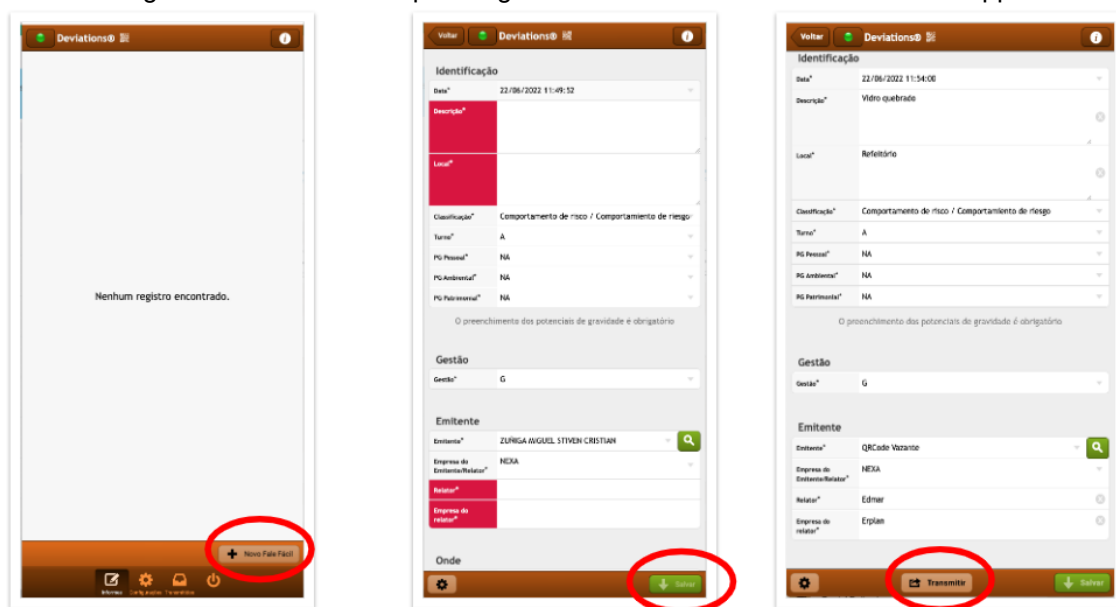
Deviations®

Nenhum registro encontrado.

Novo Fale Fácil

Informes Configurações Transmitidos

Voltar Deviations®

Identificação

Data* 22/06/2022 11:49:52

Descrição*

Local*

Classificação* Comportamento de risco / Comportamiento de riesgo

Turno* A

PG Pessoal* NA

PG Ambiental* NA

PG Patrimonial* NA

O preenchimento dos potenciais de gravidade é obrigatório

Gestão

Gestão* G

Emitente

Emitente* ZUÑIGA MIGUEL STIVEN CRISTIAN

Empresa do Emitente/Relator* NEXA

Relator*

Empresa do relator*

Onde

Salvar

Voltar Deviations®

Identificação

Data* 22/06/2022 11:54:00

Descrição* Vidro quebrado

Local* Refeitório

Classificação* Comportamento de risco / Comportamiento de riesgo

Turno* A

PG Pessoal* NA

PG Ambiental* NA

PG Patrimonial* NA

O preenchimento dos potenciais de gravidade é obrigatório

Gestão

Gestão* G

Emitente

Emitente* QRCode Vazante

Empresa do Emitente/Relator* NEXA

Relator* Edmar

Empresa do relator* Erplan

Transmitir

Salvar